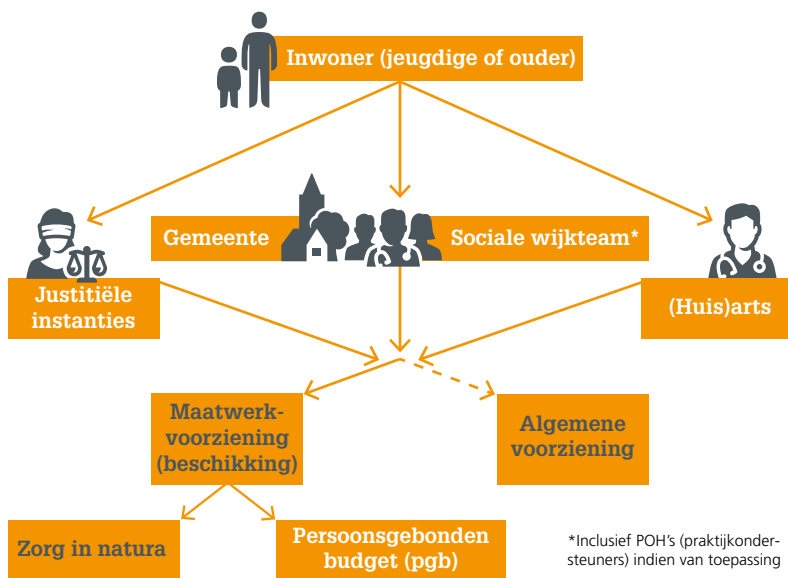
Inwoner (jeugdige of ouder)

Gemeente

Sociale wijkteam*

Justitiële instanties

(Huis)arts

Maatwerkvoorziening (beschikking)

Algemene voorziening

Zorg in natura

Persoonsgebonden budget (pgb)

*Inclusief POH's (praktijkondersteuners) indien van toepassing